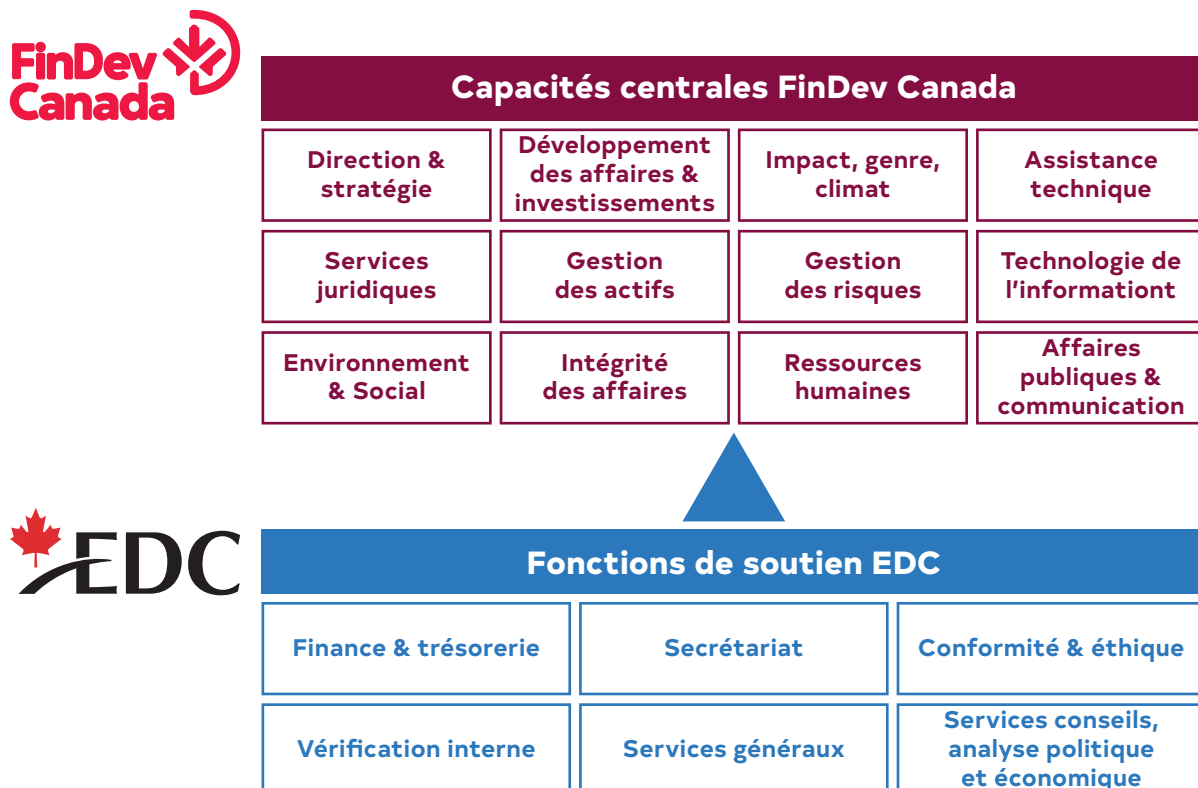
FinDev Canada

Capacités centrales FinDev Canada

| | | | |
|---|---|---|---|
| Direction & stratégie | Développement des affaires & investissements | Impact, genre, climat | Assistance technique |
| Services juridiques | Gestion des actifs | Gestion des risques | Technologie de l'informationt |
| Environnement & Social | Intégrité des affaires | Ressources humaines | Affaires publiques & communication |

EDC

Fonctions de soutien EDC

| | | |
|---|---|---|
| Finance & trésorerie | Secrétariat | Conformité & éthique |
| Vérification interne | Services généraux | Services conseils, analyse politique et économique |